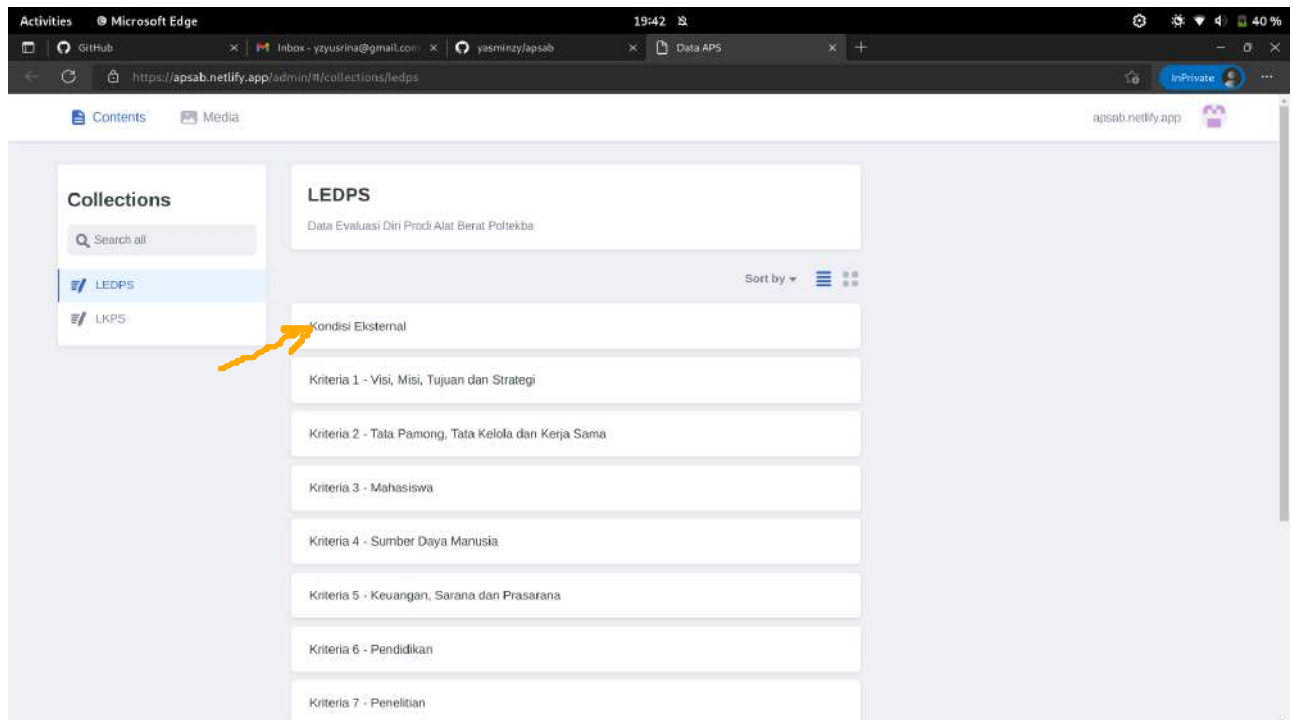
Activities Microsoft Edge 19:42 40 %

GitHub × Inbox - yzyusrina@gmail.com × yasminzy/apsab × Data APS ×

https://apsab.netlify.app/admin/#/collections/ledps

InPrivate

Contents Media apsab.netlify.app

Collections

Search all

LEDPS

LKPS

LEDPS

Data Evaluasi Diri Prodi Alat Berat Poltekba

Sort by

Kondisi Eksternal

Kriteria 1 - Visi, Misi, Tujuan dan Strategi

Kriteria 2 - Tata Pamong, Tata Kelola dan Kerja Sama

Kriteria 3 - Mahasiswa

Kriteria 4 - Sumber Daya Manusia

Kriteria 5 - Keuangan, Sarana dan Prasarana

Kriteria 6 - Pendidikan

Kriteria 7 - Penelitian